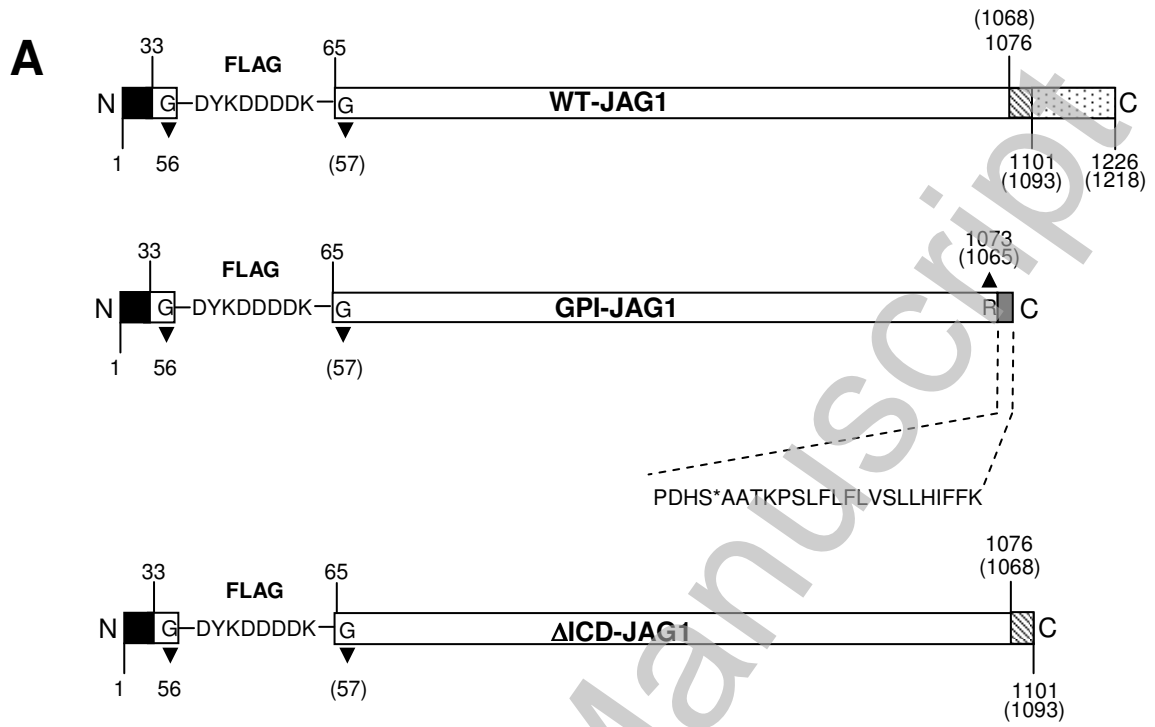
A

(1068)
1076
33 FLAG 65
N G DYKDDDDK G WT-JAG1 C
1 56 (57) 1101 (1093) 1226 (1218)

33 FLAG 65 1073 (1065)
N G DYKDDDDK G GPI-JAG1 R C
1 56 (57)

PDHS*AATKPSLFLFLVSLLHIFFK

1076
(1068)
33 FLAG 65
N G DYKDDDDK G ΔICD-JAG1 C
1 56 (57) 1101 (1093)

Manuscript